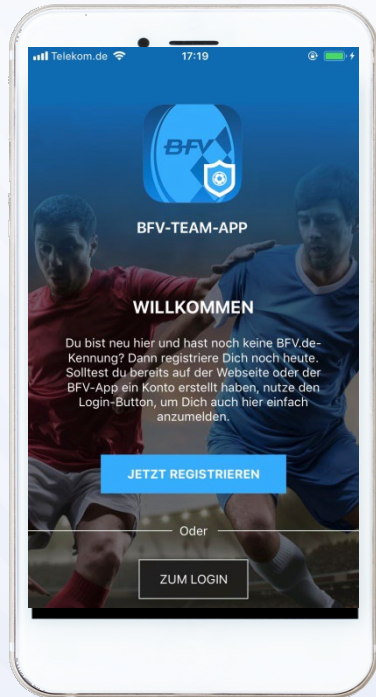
Telekom.de 17:19

BFV

BFV-TEAM-APP

WILLKOMMEN

Du bist neu hier und hast noch keine BFV.de-Kennung? Dann registriere Dich noch heute. Solltest du bereits auf der Webseite oder der BFV-App ein Konto erstellt haben, nutze den Login-Button, um Dich auch hier einfach anzumelden.

JETZT REGISTRIEREN

Oder

ZUM LOGIN